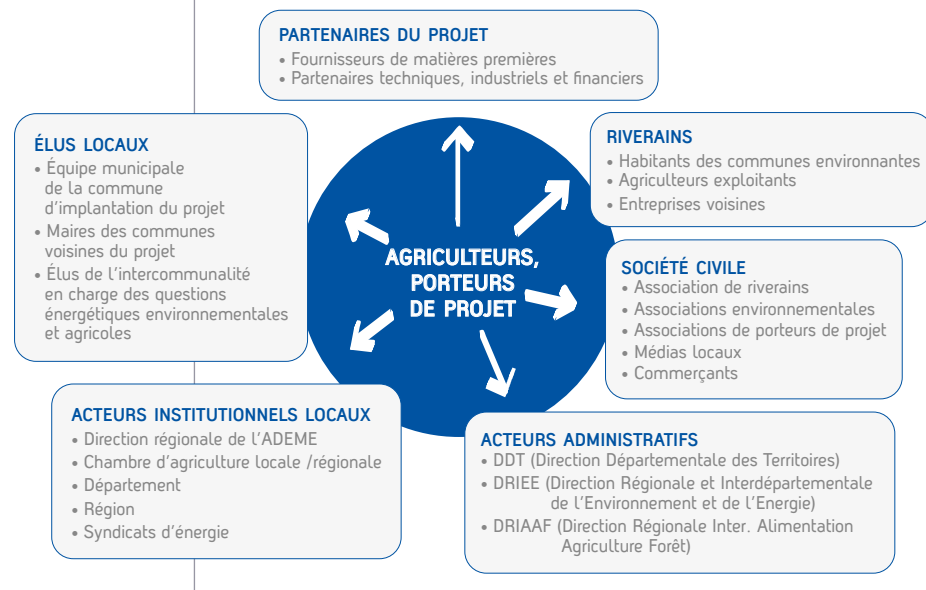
PARTENAIRES DU PROJET
• Fournisseurs de matières premières
• Partenaires techniques, industriels et financiers

ÉLUS LOCAUX
• Équipe municipale de la commune d'implantation du projet
• Maires des communes voisines du projet
• Élus de l'intercommunalité en charge des questions énergétiques environnementales et agricoles

RIVERAINS
• Habitants des communes environnantes
• Agriculteurs exploitants
• Entreprises voisines

AGRICULTEURS, PORTEURS DE PROJET

SOCIÉTÉ CIVILE
• Association de riverains
• Associations environnementales
• Associations de porteurs de projet
• Médias locaux
• Commerçants

ACTEURS INSTITUTIONNELS LOCAUX
• Direction régionale de l'ADEME
• Chambre d'agriculture locale /régionale
• Département
• Région
• Syndicats d'énergie

ACTEURS ADMINISTRATIFS
• DDT (Direction Départementale des Territoires)
• DRIEE (Direction Régionale et Interdépartementale de l'Environnement et de l'Energie)
• DRIAAF (Direction Régionale Inter. Alimentation Agriculture Forêt)